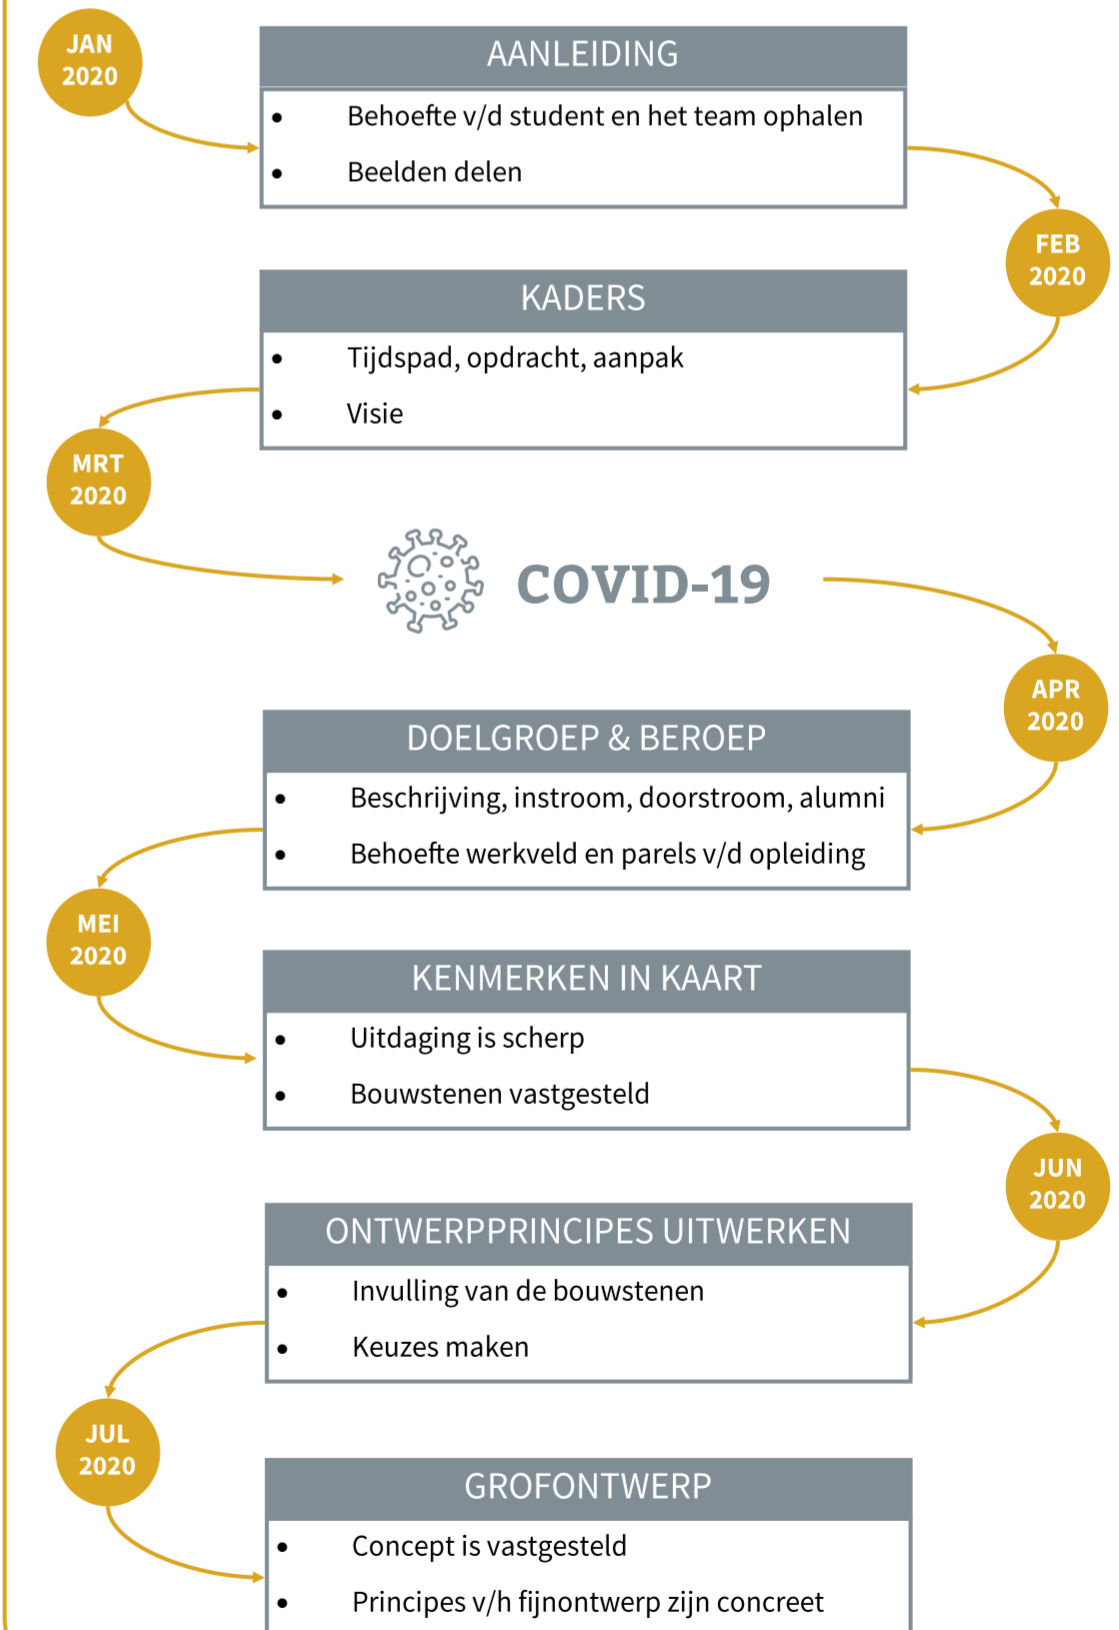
JAN 2020

AANLEIDING

- Behoefte v/d student en het team ophalen
- Beelden delen

FEB 2020

KADERS

- Tijdspad, opdracht, aanpak
- Visie

MRT 2020

COVID-19

APR 2020

DOELGROEP & BEROEP

- Beschrijving, instroom, doorstroom, alumni
- Behoefte werkveld en parels v/d opleiding

MEI 2020

KENMERKEN IN KAART

- Uitdaging is scherp
- Bouwstenen vastgesteld

JUN 2020

ONTWERPPRINCIPES UITWERKEN

- Invulling van de bouwstenen
- Keuzes maken

JUL 2020

GROFONTWERP

- Concept is vastgesteld
- Principes v/h fijnontwerp zijn concreet